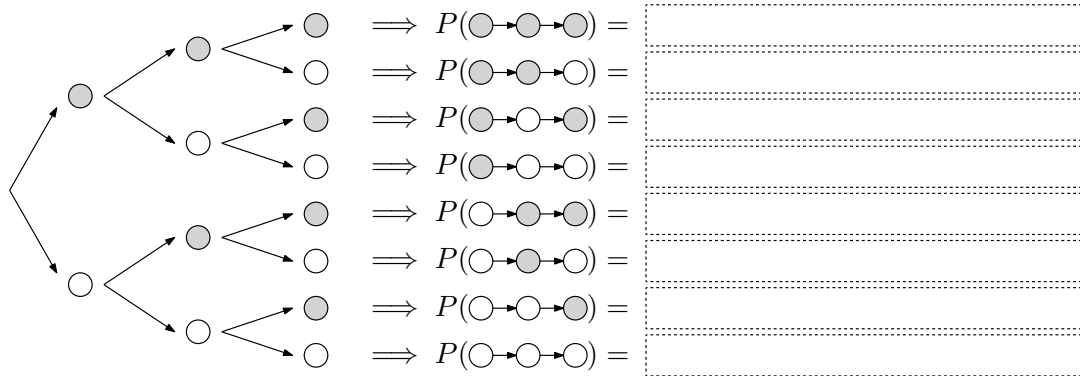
$\Longrightarrow P(\text{●→●→●}) =$

$\Longrightarrow P(\text{●→●→○}) =$

$\Longrightarrow P(\text{●→○→●}) =$

$\Longrightarrow P(\text{●→○→○}) =$

$\Longrightarrow P(\text{○→●→●}) =$

$\Longrightarrow P(\text{○→●→○}) =$

$\Longrightarrow P(\text{○→○→●}) =$

$\Longrightarrow P(\text{○→○→○}) =$